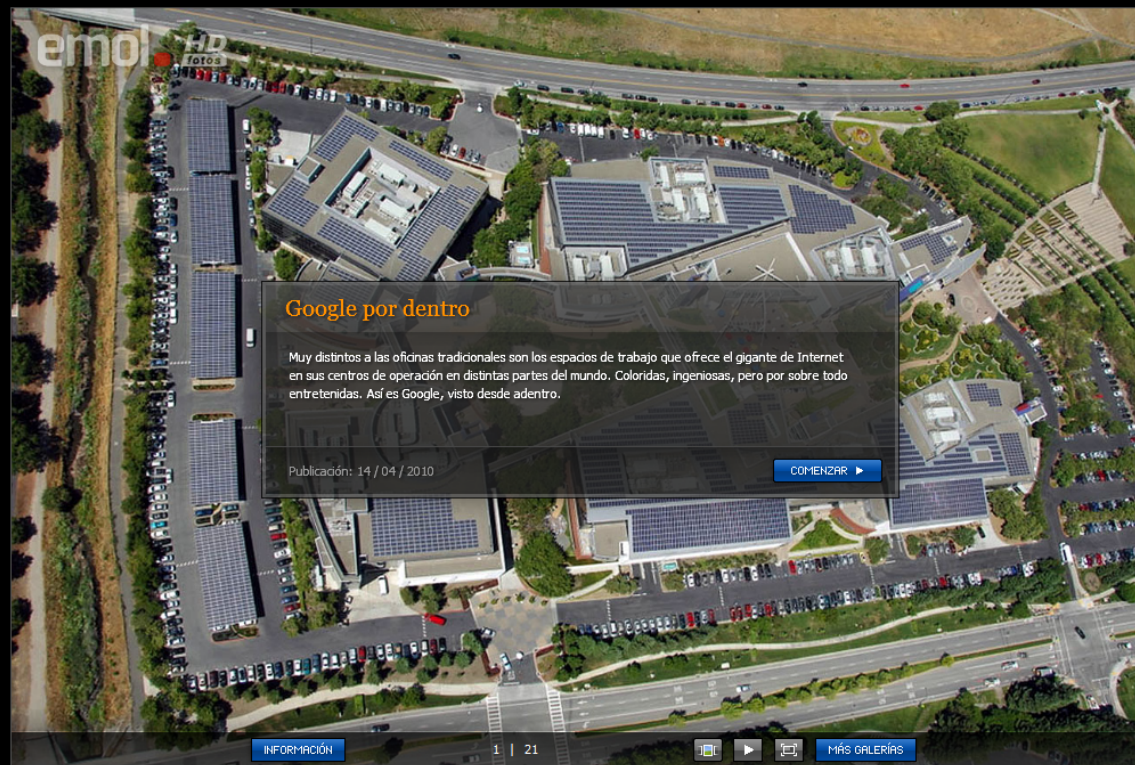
emol HD fotos

Google por dentro

Muy distintos a las oficinas tradicionales son los espacios de trabajo que ofrece el gigante de Internet en sus centros de operación en distintas partes del mundo. Coloridas, ingeniosas, pero por sobre todo entretenidas. Así es Google, visto desde adentro.

Publicación: 14 / 04 / 2010

COMENZAR

INFORMACIÓN

1 | 21

MÁS GALERÍAS